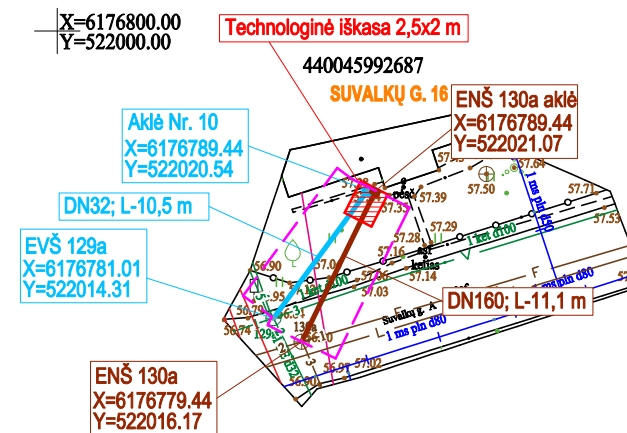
X=6176800.00
Y=522000.00

Technologinė iškasa 2,5x2 m

440045992687

SUVALKŲ G. 16

ENŠ 130a aklė
X=6176789.44
Y=522021.07

Aklė Nr. 10
X=6176789.44
Y=522020.54

DN32; L-10,5 m

EVŠ 129a
X=6176781.01
Y=522014.31

DN160; L-11,1 m

ENŠ 130a
X=6176779.44
Y=522016.17

57.64
57.50
57.71
57.53
57.39
57.35
57.29
57.28
57.14
57.16
57.03
56.90
56.79
56.74
56.31
56.90
57.02
1 ms pln d50
1 ms pln d80
1 ms pln d80
1 ket d100
kelias
Suvalkų g.
F
F
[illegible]